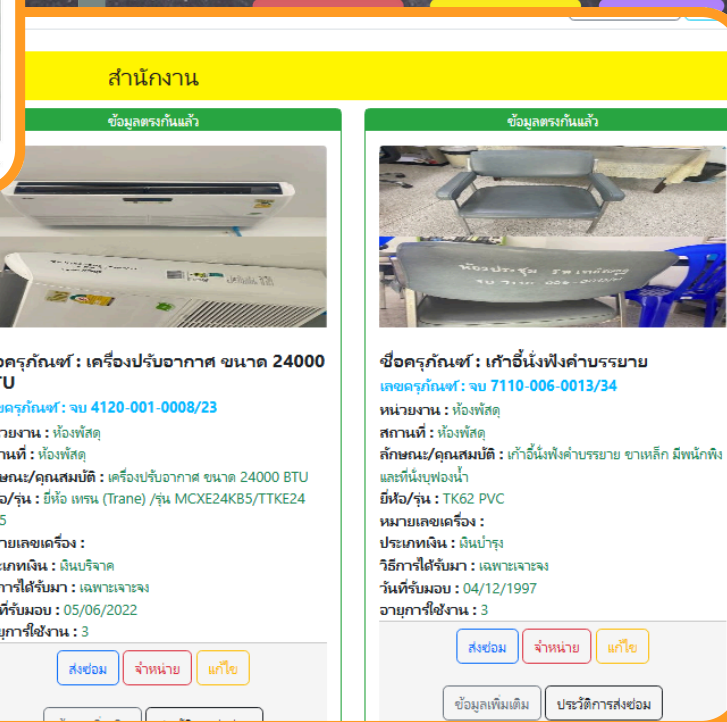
สำนักงาน

ข้อมูลตรงกันแล้ว

อครุภัณฑ์ : เครื่องปรับอากาศ ขนาด 24000 TU
ขครุภัณฑ์ : จบ 4120-001-0008/23
วยงาน : ห้องพัสดุ
านที่ : ห้องพัสดุ
ษณะ/คุณสมบัติ : เครื่องปรับอากาศ ขนาด 24000 BTU
อ/รุ่น : ยี่ห้อ เทรน (Trane) /รุ่น MCXE24KB5/TTKE24 5
ายเลขเครื่อง :
ะเภทเงิน : เงินบริจาค
การได้รับมา : เฉพาะเจาะจง
ที่รับมอบ : 05/06/2022
ยุการใช้งาน : 3

ส่งซ่อม
จำหน่าย
แก้ไข

ข้อมูลตรงกันแล้ว

ชื่อครุภัณฑ์ : เก้าอี้นั่งฟังคำบรรยาย
เลขครุภัณฑ์ : จบ 7110-006-0013/34
หน่วยงาน : ห้องพัสดุ
สถานที่ : ห้องพัสดุ
ลักษณะ/คุณสมบัติ : เก้าอี้นั่งฟังคำบรรยาย ขาเหล็ก มีพนักพิง และที่นั่งบุฟองน้ำ
ยี่ห้อ/รุ่น : TK62 PVC
หมายเลขเครื่อง :
ประเภทเงิน : เงินบำรุง
วิธีการได้รับมา : เฉพาะเจาะจง
วันที่รับมอบ : 04/12/1997
อายุการใช้งาน : 3

ส่งซ่อม
จำหน่าย
แก้ไข
ข้อมูลเพิ่มเติม
ประวัติการส่งซ่อม